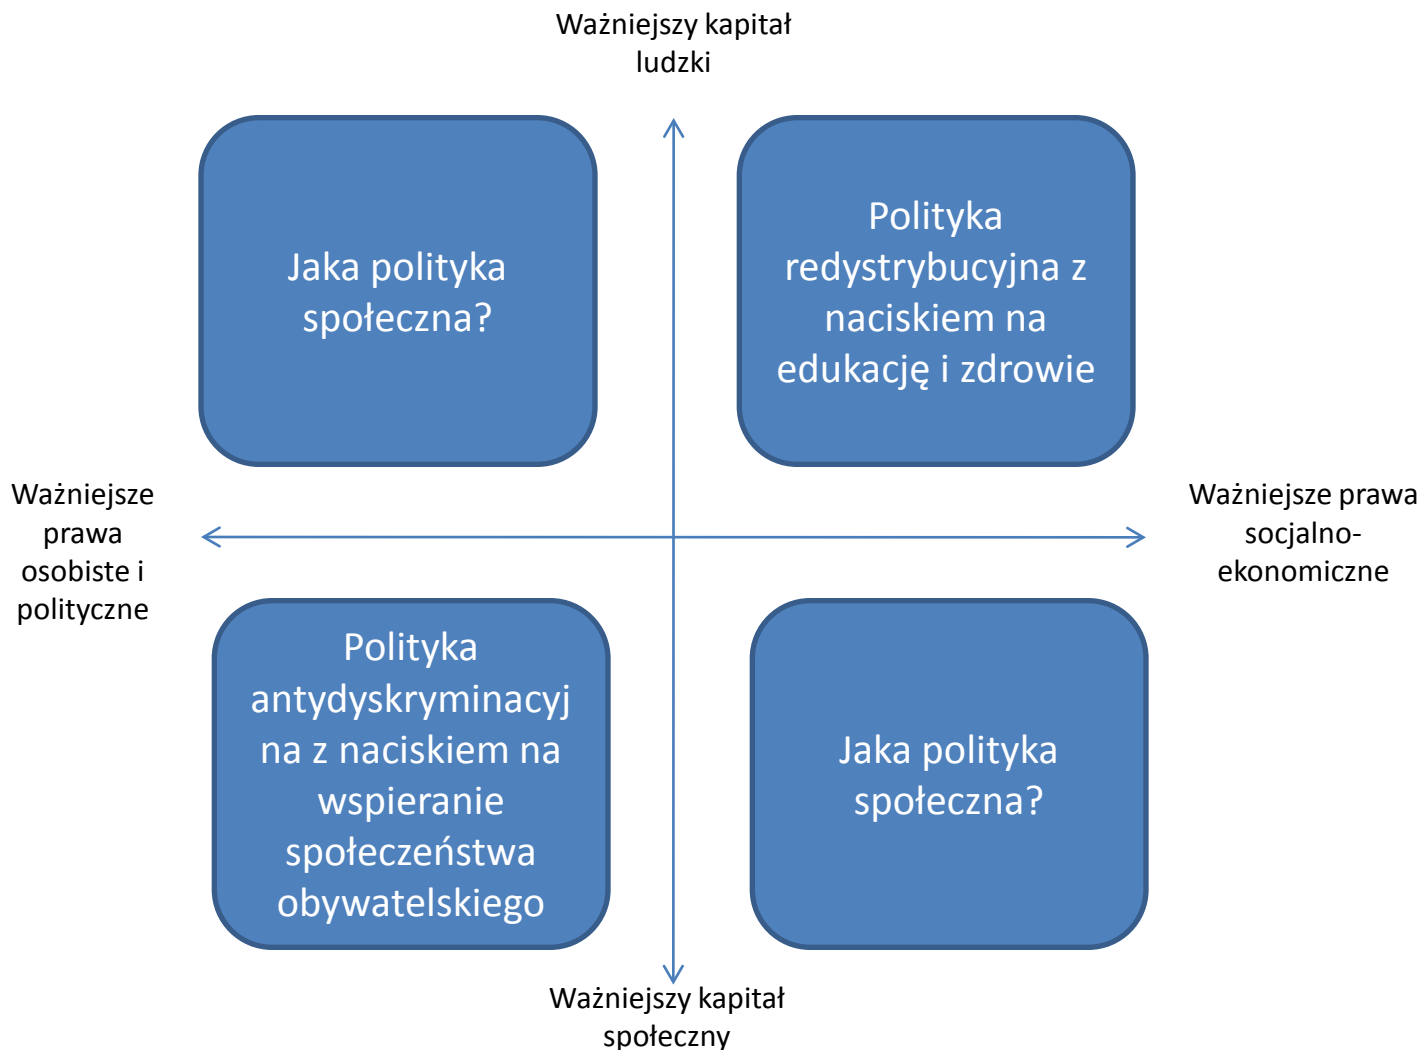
Ważniejszy kapitał ludzki

Jaka polityka społeczna?

Polityka redystrybucyjna z naciskiem na edukację i zdrowie

Ważniejsze prawa osobiste i polityczne

Ważniejsze prawa socjalno-ekonomiczne

Polityka antydyskryminacyjna z naciskiem na wspieranie społeczeństwa obywatelskiego

Jaka polityka społeczna?

Ważniejszy kapitał społeczny